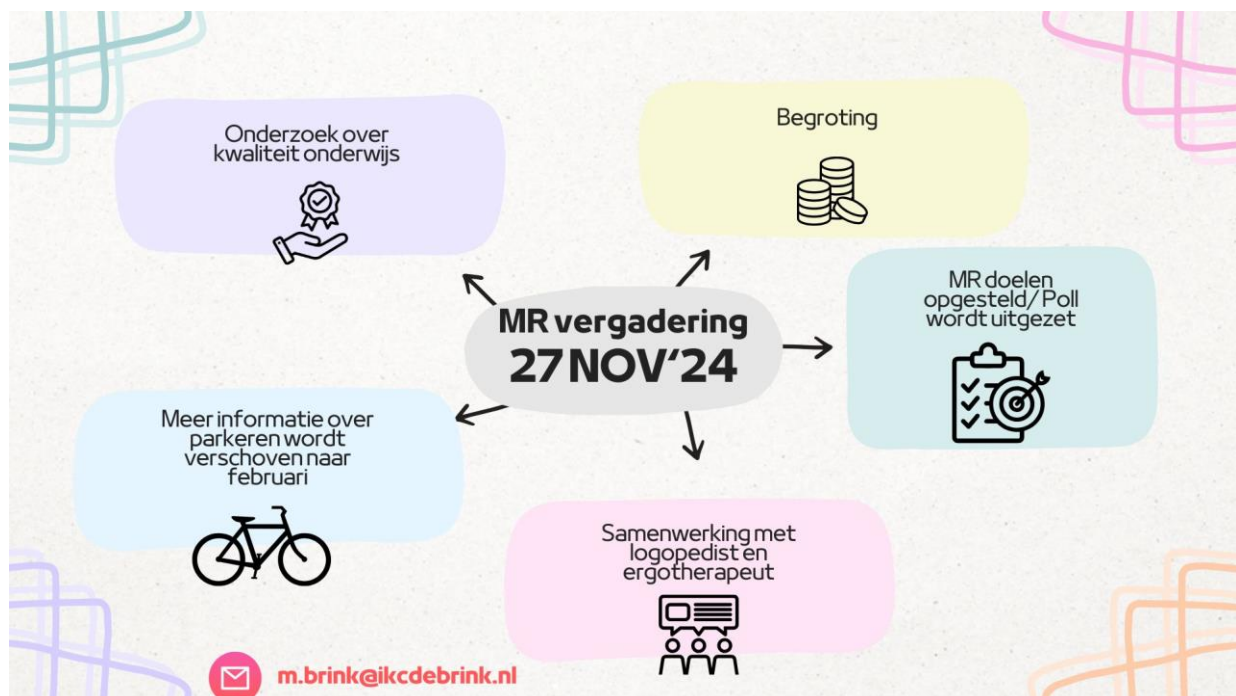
MR vergadering
27 NOV'24

Onderzoek over kwaliteit onderwijs

Begroting

MR doelen opgesteld/ Poll wordt uitgezet

Meer informatie over parkeren wordt verschoven naar februari

Samenwerking met logopedist en ergotherapeut

m.brink@ikcdebrink.nl